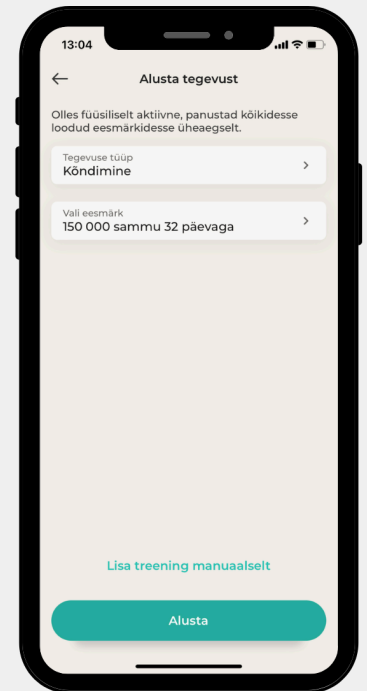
13:04

Alusta tegevust

Olles füüsiliselt aktiivne, panustad kõikidesse loodud eesmärkidesse üheaegselt.

Tegevuse tüüp
Kõndimine

Vali eesmärk
150 000 sammu 32 päevaga

Lisa treening manuaalselt

Alusta